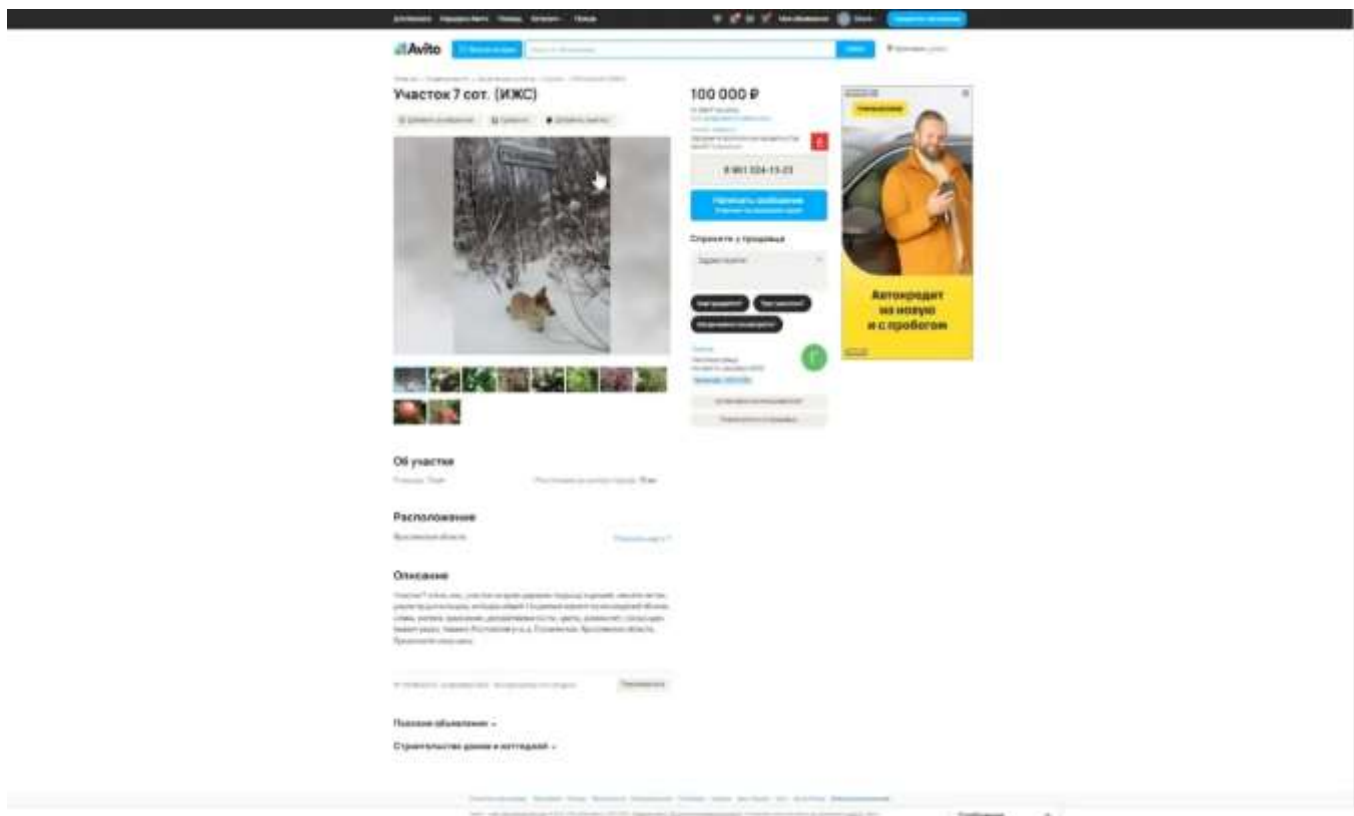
Avito

Участок 7 сот. (ИЖС)

100 000 ₽

8 961 324-15-23

Написать сообщение

Спросите у продавца

Автокредит на новую и с пробегом

Об участке

Расположение

Описание

Похожие объявления

Строительство домов и коттеджей